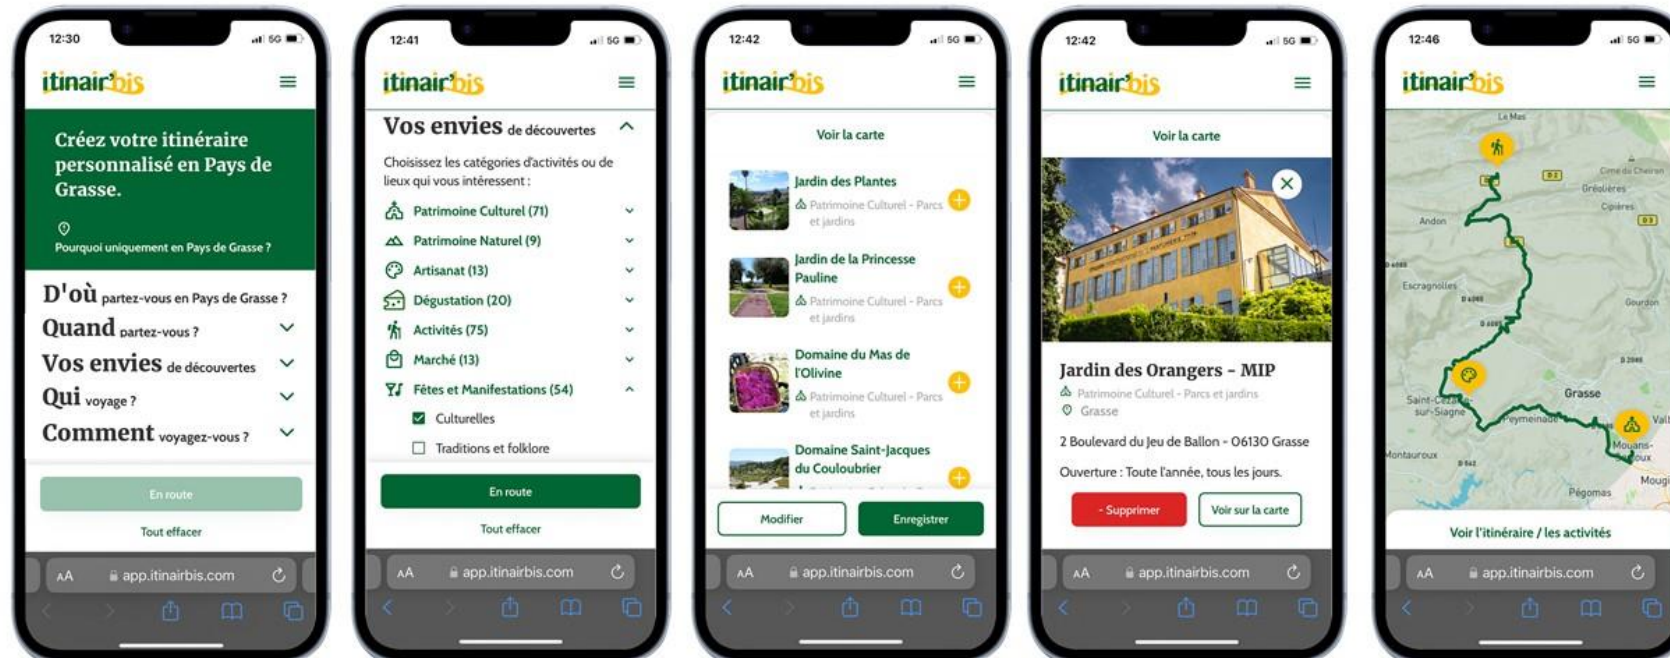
12:30 5G

itinair'bis

Créez votre itinéraire personnalisé en Pays de Grasse.

Pourquoi uniquement en Pays de Grasse ?

D'où partez-vous en Pays de Grasse ?

Quand partez-vous ?

Vos envies de découvertes

Qui voyage ?

Comment voyagez-vous ?

En route

Tout effacer

AA app.itinairbis.com

12:41 5G

itinair'bis

Vos envies de découvertes

Choisissez les catégories d'activités ou de lieux qui vous intéressent :

Patrimoine Culturel (71)

Patrimoine Naturel (9)

Artisanat (13)

Dégustation (20)

Activités (75)

Marché (13)

Fêtes et Manifestations (54)

Culturelles

Traditions et folklore

En route

Tout effacer

AA app.itinairbis.com

12:42 5G

itinair'bis

Voir la carte

Jardin des Plantes
Patrimoine Culturel - Parcs et jardins

Jardin de la Princesse Pauline
Patrimoine Culturel - Parcs et jardins

Domaine du Mas de l'Olivine
Patrimoine Culturel - Parcs et jardins

Domaine Saint-Jacques du Couloubrier

Modifier

Enregistrer

AA app.itinairbis.com

12:42 5G

itinair'bis

Voir la carte

Jardin des Orangers - MIP
Patrimoine Culturel - Parcs et jardins
Grasse

2 Boulevard du Jeu de Ballon - 06130 Grasse

Ouverture : Toute l'année, tous les jours.

- Supprimer

Voir sur la carte

AA app.itinairbis.com

12:46 5G

itinair'bis

Le Mas
Andon
Escragnolles
Gourdon
Grasse
Saint-Cézaire-sur-Siagne
Peymeinade
Mouans-Sartoux
Montauroux
Pégomas

Voir l'itinéraire / les activités

AA app.itinairbis.com